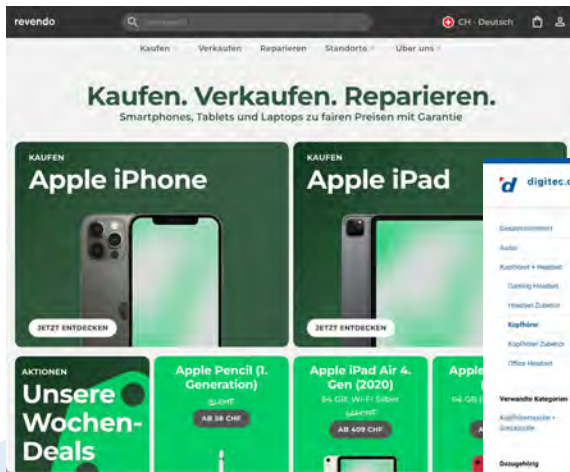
revendo

Suchbegriff

CH - Deutsch

Kaufen Verkaufen Reparieren Standorte Über uns

Kaufen. Verkaufen. Reparieren.

Smartphones, Tablets und Laptops zu fairen Preisen mit Garantie

KAUFEN

Apple iPhone

JETZT ENTDECKEN

KAUFEN

Apple iPad

JETZT ENTDECKEN

AKTIONEN

Unsere Wochen-Deals

Apple Pencil (1. Generation)

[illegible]

AB 58 CHF

Apple iPad Air 4. Gen (2020)

64 GB, Wi-Fi Silber

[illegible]

AB 409 CHF

Apple

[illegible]

digitec

Gesamtsortiment

Audio

Kopfhörer + Headset

Gaming Headset

Headset Zubehör

Kopfhörer

Kopfhörer Zubehör

Office Headset

Verwandte Kategorien

Kopfhörerständer + Grinckzelle

Dazugehörig